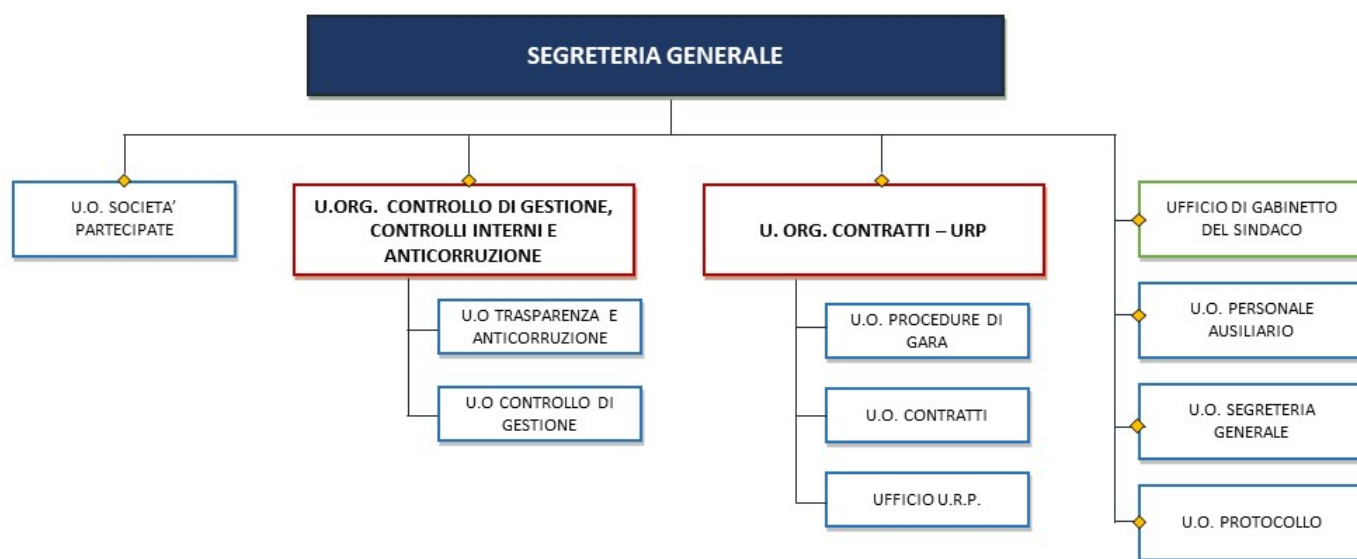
SEGRETERIA GENERALE

U.O. SOCIETA' PARTECIPATE

U.ORG. CONTROLLO DI GESTIONE, CONTROLLI INTERNI E ANTICORRUZIONE

U.O TRASPARENZA E ANTICORRUZIONE

U.O CONTROLLO DI GESTIONE

U. ORG. CONTRATTI – URP

U.O. PROCEDURE DI GARA

U.O. CONTRATTI

UFFICIO U.R.P.

UFFICIO DI GABINETTO DEL SINDACO

U.O. PERSONALE AUSILIARIO

U.O. SEGRETERIA GENERALE

U.O. PROTOCOLLO